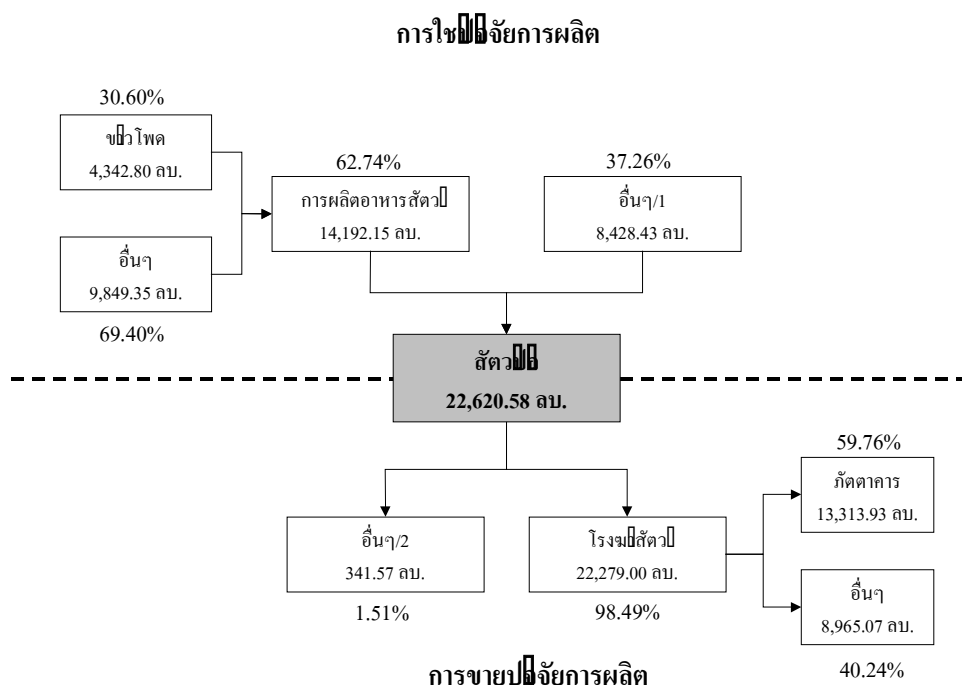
การใช▯▯จัยการผลิต

30.60%

ข▯าวโพด
4,342.80 ลบ.

อื่นๆ
9,849.35 ลบ.

69.40%

62.74%

การผลิตอาหารสัตว▯
14,192.15 ลบ.

37.26%

อื่นๆ/1
8,428.43 ลบ.

สัตว▯▯
22,620.58 ลบ.

อื่นๆ/2
341.57 ลบ.

1.51%

โรงฆ▯าสัตว▯
22,279.00 ลบ.

98.49%

59.76%

ภัตตาคาร
13,313.93 ลบ.

อื่นๆ
8,965.07 ลบ.

40.24%

การขายป▯จัยการผลิต